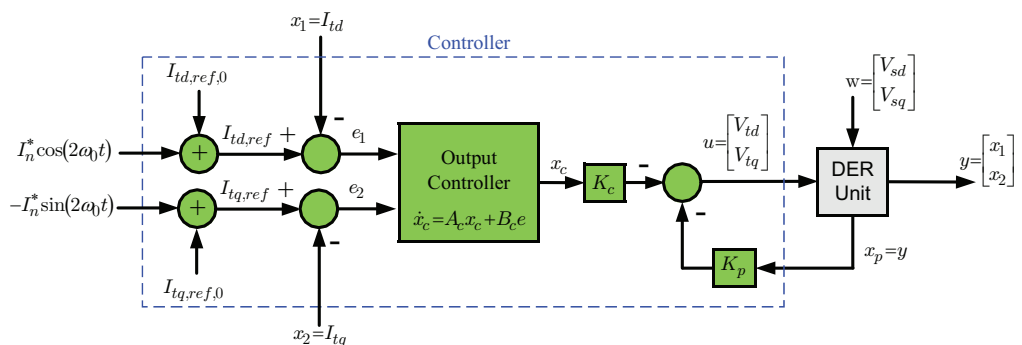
$x_1 = I_{td}$

Controller

$I_{td,ref,0}$

$I_{td,ref}$ +

-

$e_1$

$I_n^* \cos(2\omega_0 t)$

+

$-I_n^* \sin(2\omega_0 t)$

+

$I_{tq,ref}$ +

$e_2$

-

$I_{tq,ref,0}$

$x_2 = I_{tq}$

Output Controller

$\dot{x}_c = A_c x_c + B_c e$

$x_c$

$K_c$

-

-

$u = \begin{bmatrix} V_{td} \\ V_{tq} \end{bmatrix}$

$\mathrm{w} = \begin{bmatrix} V_{sd} \\ V_{sq} \end{bmatrix}$

DER Unit

$y = \begin{bmatrix} x_1 \\ x_2 \end{bmatrix}$

$x_p = y$

$K_p$